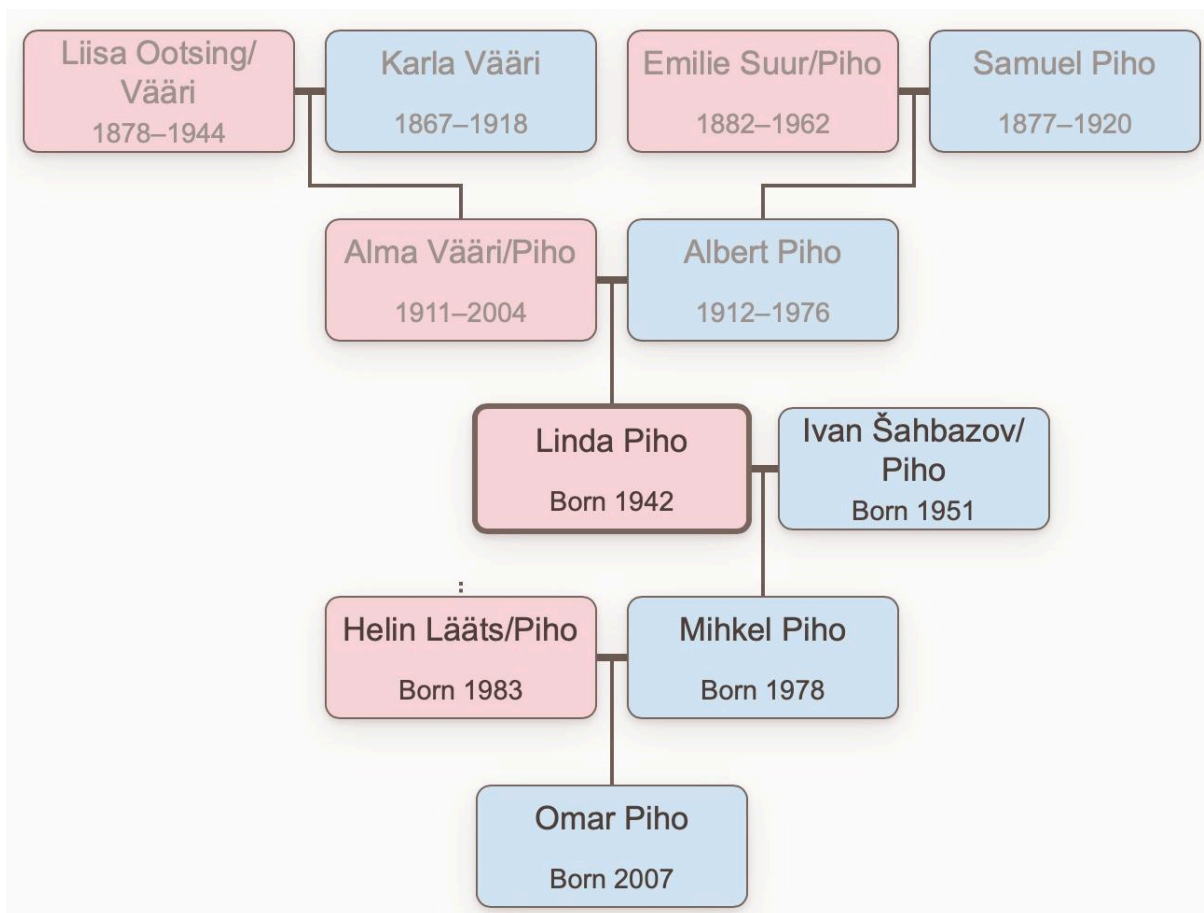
Liisa Ootsing/ Vääri
1878–1944

Karla Vääri
1867–1918

Emilie Suur/Piho
1882–1962

Samuel Piho
1877–1920

Alma Vääri/Piho
1911–2004

Albert Piho
1912–1976

Linda Piho
Born 1942

Ivan Šahbazov/ Piho
Born 1951

Helin Lääts/Piho
Born 1983

Mihkel Piho
Born 1978

Omar Piho
Born 2007